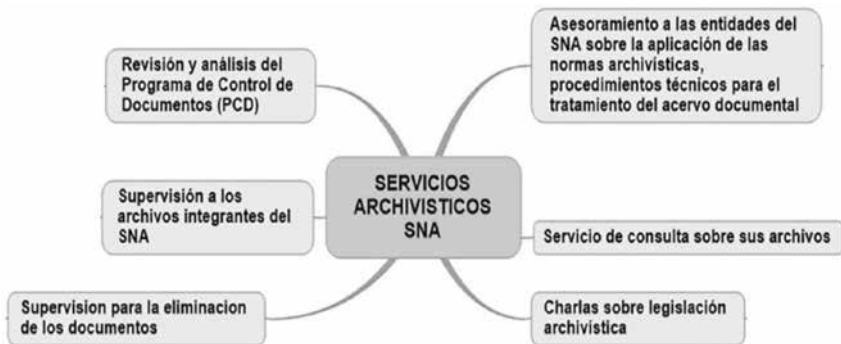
Revisión y análisis del Programa de Control de Documentos (PCD)

Asesoramiento a las entidades del SNA sobre la aplicación de las normas archivísticas, procedimientos técnicos para el tratamiento del acervo documental

SERVICIOS ARCHIVISTICOS SNA

Supervisión a los archivos integrantes del SNA

Servicio de consulta sobre sus archivos

Supervision para la eliminacion de los documentos

Charlas sobre legislación archivística